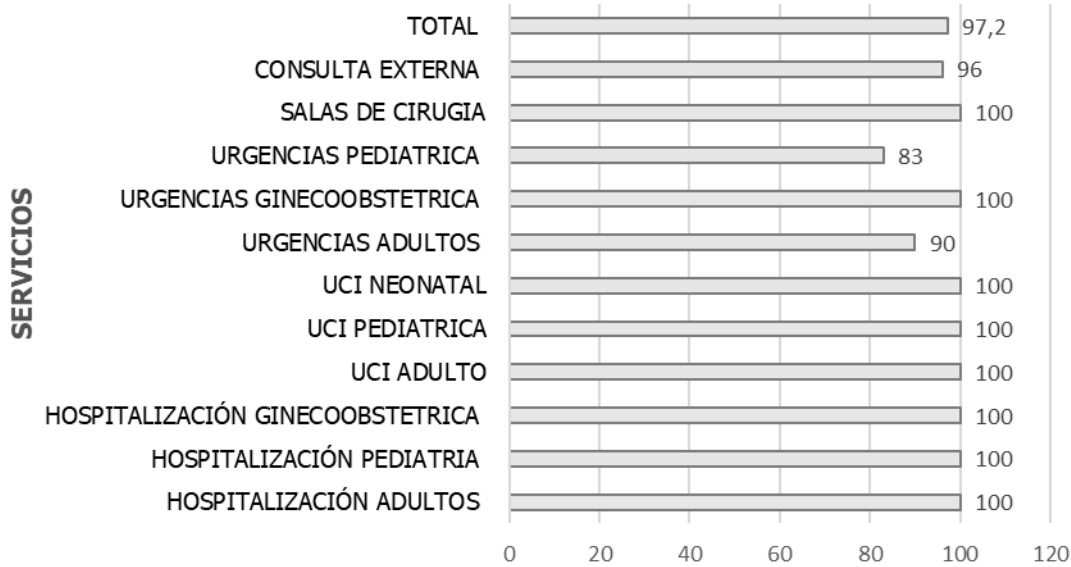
SERVICIOS

| Servicio | Valor |
|---|---|
| TOTAL | 97,2 |
| CONSULTA EXTERNA | 96 |
| SALAS DE CIRUGIA | 100 |
| URGENCIAS PEDIATRICA | 83 |
| URGENCIAS GINECOOBSTETRICA | 100 |
| URGENCIAS ADULTOS | 90 |
| UCI NEONATAL | 100 |
| UCI PEDIATRICA | 100 |
| UCI ADULTO | 100 |
| HOSPITALIZACIÓN GINECOOBSTETRICA | 100 |
| HOSPITALIZACIÓN PEDIATRIA | 100 |
| HOSPITALIZACIÓN ADULTOS | 100 |

0 20 40 60 80 100 120